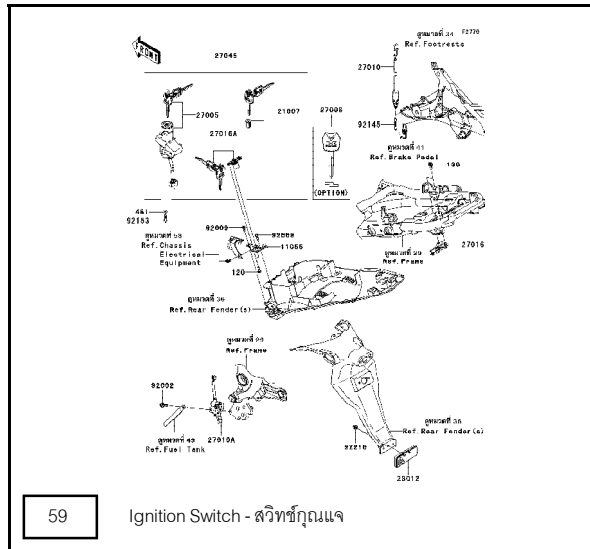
FRONT

27045

27005

21007

27016A

27008

(OPTION)

ดูหมวดที่ 34 F2770
Ref.Footrests

27010

92145

ดูหมวดที่ 41
Ref.Brake Pedal

130

ดูหมวดที่ 29
Ref.Frame

27016

461
92153

ดูหมวดที่ 58
Ref.Chassis Electrical Equipment

92009

92009

11055

120

ดูหมวดที่ 36
Ref.Rear Fender(s)

ดูหมวดที่ 29
Ref.Frame

92002

ดูหมวดที่ 43
Ref.Fuel Tank

27019A

ดูหมวดที่ 36
Ref.Rear Fender(s)

92210

23012

59

Ignition Switch - สวิทช์กุญแจ